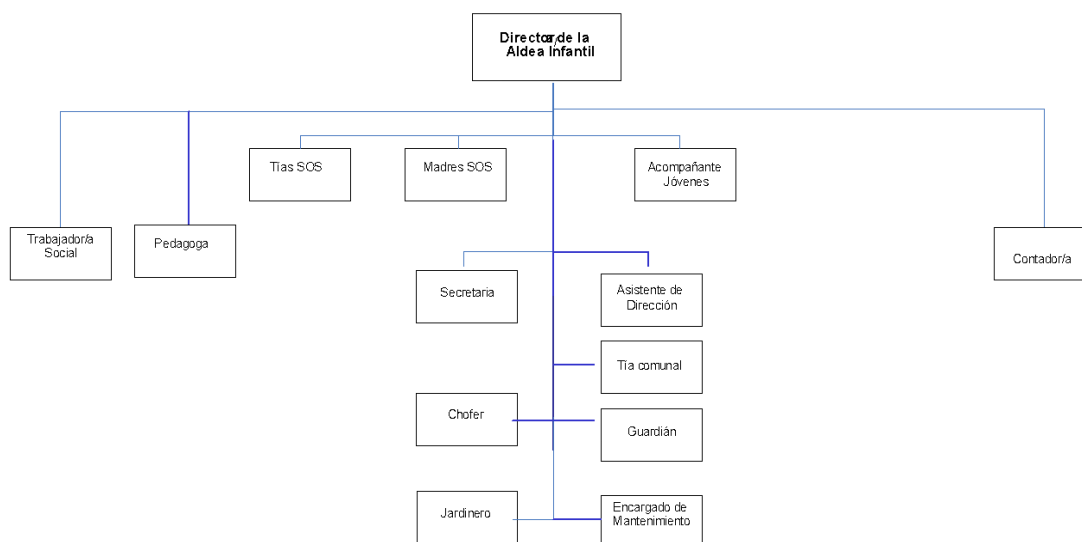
Director/a de la Aldea Infantil

Trabajador/a Social

Pedagoga

Tías SOS

Madres SOS

Acompañante Jóvenes

Contador/a

Secretaria

Asistente de Dirección

Tía comunal

Chofer

Guardián

Jardinero

Encargado de Mantenimiento